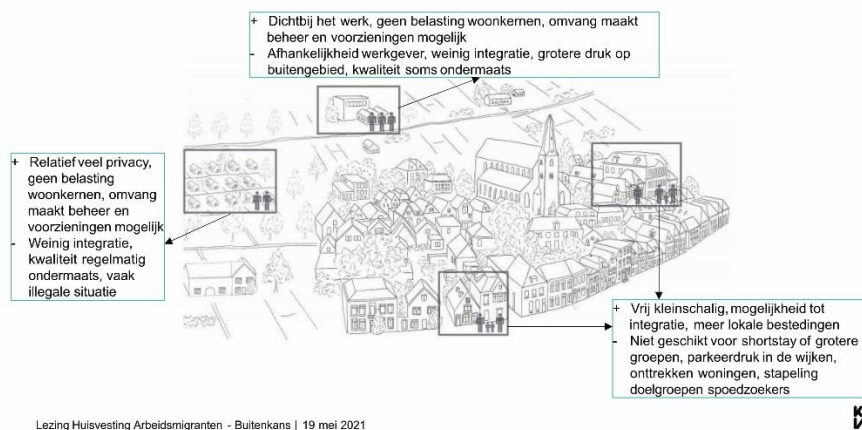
+ Dichtbij het werk, geen belasting woonkernen, omvang maakt beheer en voorzieningen mogelijk
- Afhankelijkheid werkgever, weinig integratie, grotere druk op buitengebied, kwaliteit soms ondermaats

+ Relatief veel privacy, geen belasting woonkernen, omvang maakt beheer en voorzieningen mogelijk
- Weinig integratie, kwaliteit regelmatig ondermaats, vaak illegale situatie

+ Vrij kleinschalig, mogelijkheid tot integratie, meer lokale bestedingen
- Niet geschikt voor shortstay of grotere groepen, parkeerdruk in de wijken, onttrekken woningen, stapeling doelgroepen spoedzoekers

Lezing Huisvesting Arbeidsmigranten - Buitenkans | 19 mei 2021